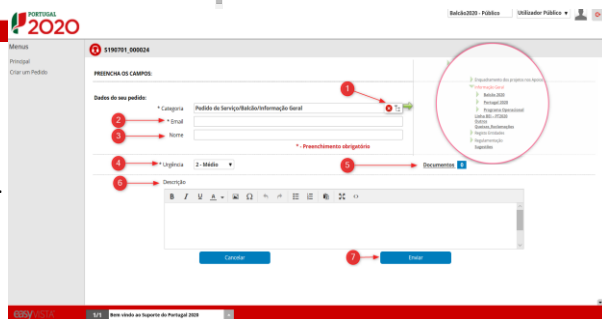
PORTUGAL 2020

Balcão2020 - Público Utilizador Público

Menus
Principal
Criar um Pedido

S190701_000024

PREENCHA OS CAMPOS:

Dados do seu pedido:

1
* Categoria Pedido de Serviço/Balcão/Informação Geral

2
* Email

3
Nome

* - Preenchimento obrigatório

4
* Urgência 2 - Médio

5
Documentos 0

6
Descrição

Enquadramento dos projetos no Aviso
Informação Geral
Balcão 2020
Portugal 2020
Programa Operacional
Linha BEI - PT2020
Outros
Queixas /Reclamações
Registo Entidades
Regulamentação
Sugestões

Cancelar

7
Enviar

easyVISTA

1/1 Bem vindo ao Suporte do Portugal 2020